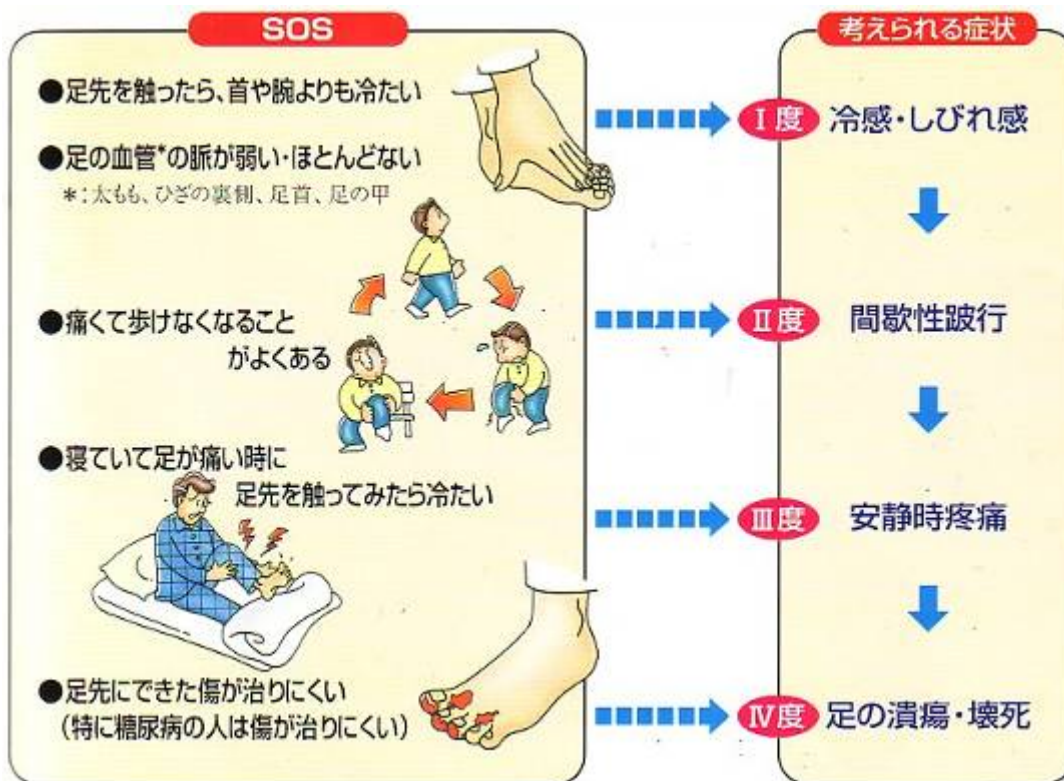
SOS

●足先を触ったら、首や腕よりも冷たい

●足の血管*の脈が弱い・ほとんどない
*：太もも、ひざの裏側、足首、足の甲

●痛くて歩けなくなること
がよくある

●寝ていて足が痛い時に
足先を触ってみたら冷たい

●足先にできた傷が治りにくい
（特に糖尿病の人は傷が治りにくい）

考えられる症状

Ⅰ度 冷感・しびれ感

Ⅱ度 間歇性跛行

Ⅲ度 安静時疼痛

Ⅳ度 足の潰瘍・壊死